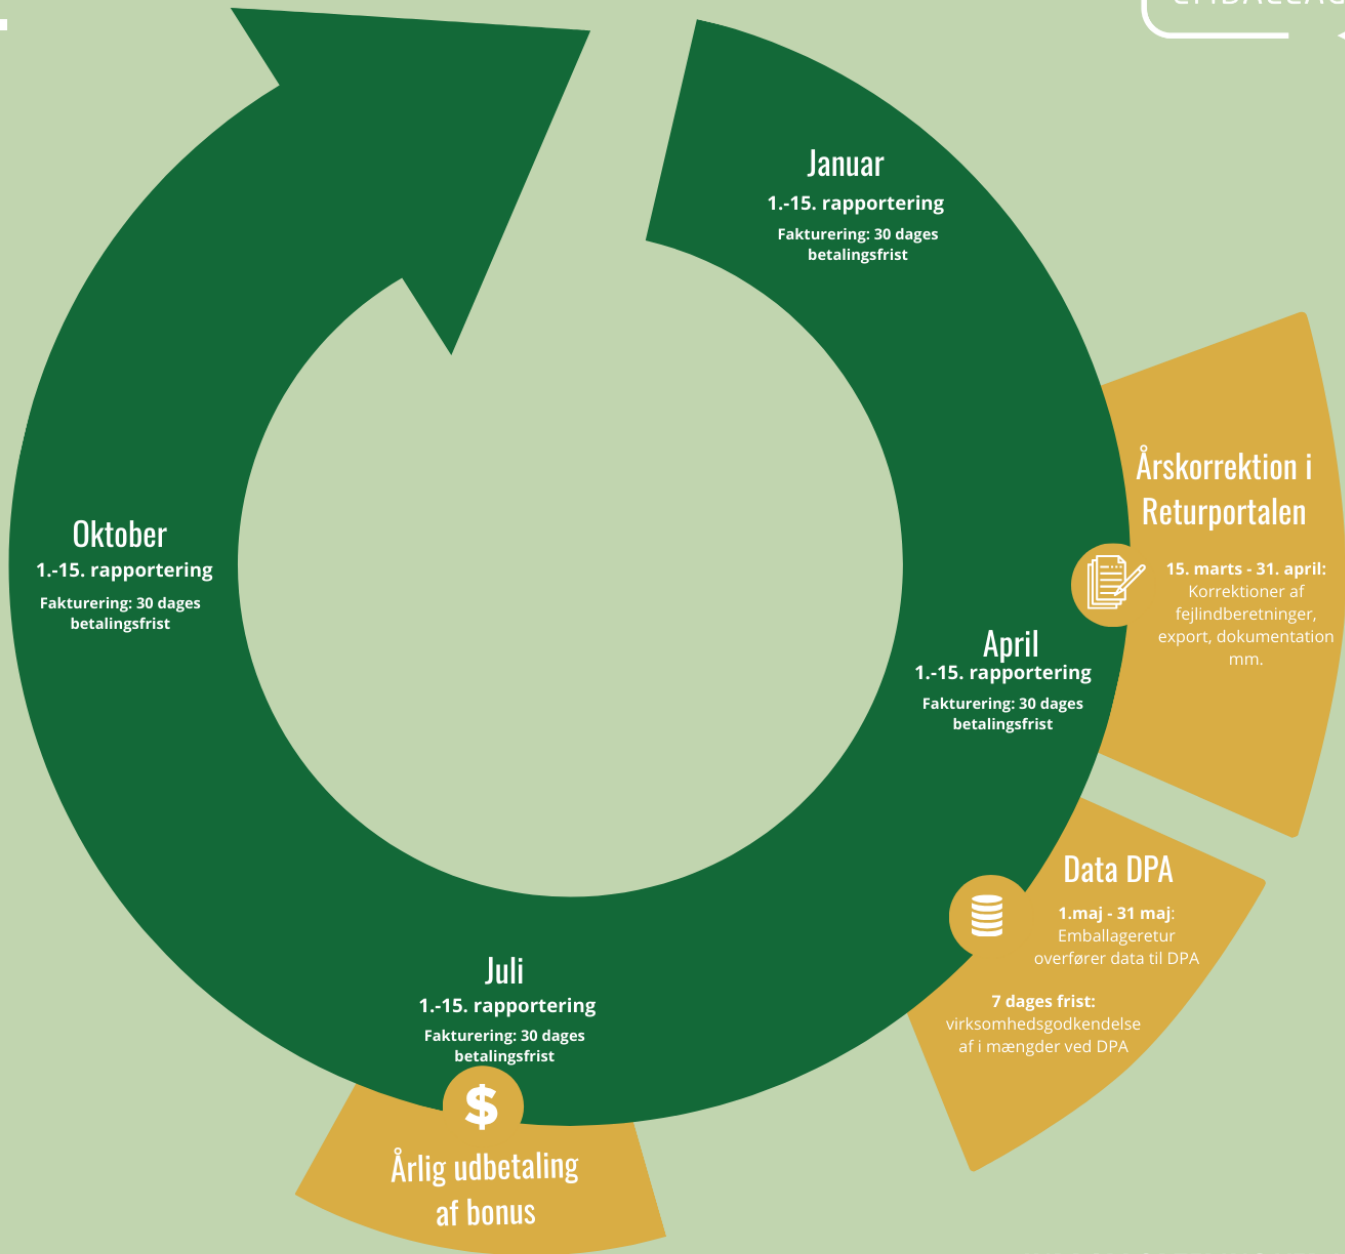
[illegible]

Januar
1.-15. rapportering
Fakturering: 30 dages betalingsfrist

Årskorrektion i Returportalen
15. marts - 31. april: Korrektioner af fejlindberetninger, export, dokumentation mm.

April
1.-15. rapportering
Fakturering: 30 dages betalingsfrist

Data DPA
1.maj - 31 maj: Emballageretur overfører data til DPA

7 dages frist: virksomhedsgodkendelse af i mængder ved DPA

Juli
1.-15. rapportering
Fakturering: 30 dages betalingsfrist

$

Årlig udbetaling af bonus

Oktober
1.-15. rapportering
Fakturering: 30 dages betalingsfrist